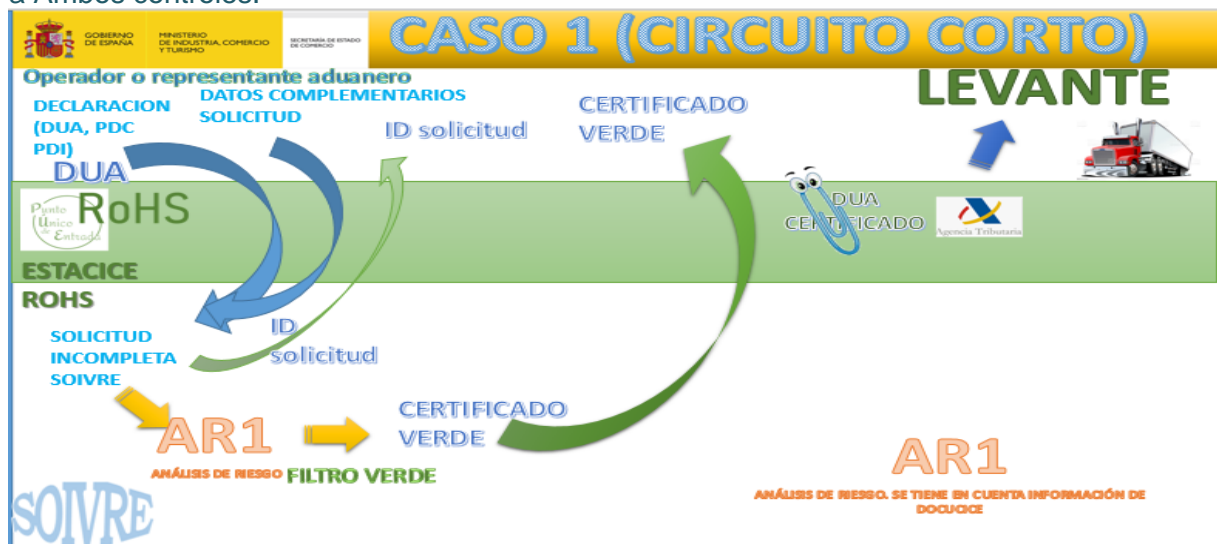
a Ambos controles.

GOBIERNO DE ESPAÑA
MINISTERIO DE INDUSTRIA, COMERCIO Y TURISMO
SECRETARÍA DE ESTADO DE COMERCIO

CASO 1 (CIRCUITO CORTO)

Operador o representante aduanero

DECLARACION (DUA, PDC PDI)

DATOS COMPLEMENTARIOS SOLICITUD

ID solicitud

CERTIFICADO VERDE

LEVANTE

DUA

Punto Único de Entrada

RoHS

DUA CERTIFICADO

Agencia Tributaria

ESTACICE

ROHS

SOLICITUD INCOMPLETA SOIVRE

ID solicitud

AR1

ANÁLISIS DE RIESGO

CERTIFICADO VERDE

FILTRO VERDE

AR1

ANÁLISIS DE RIESGO. SE TIENE EN CUENTA INFORMACIÓN DE DOCUCICE

SOIVRE